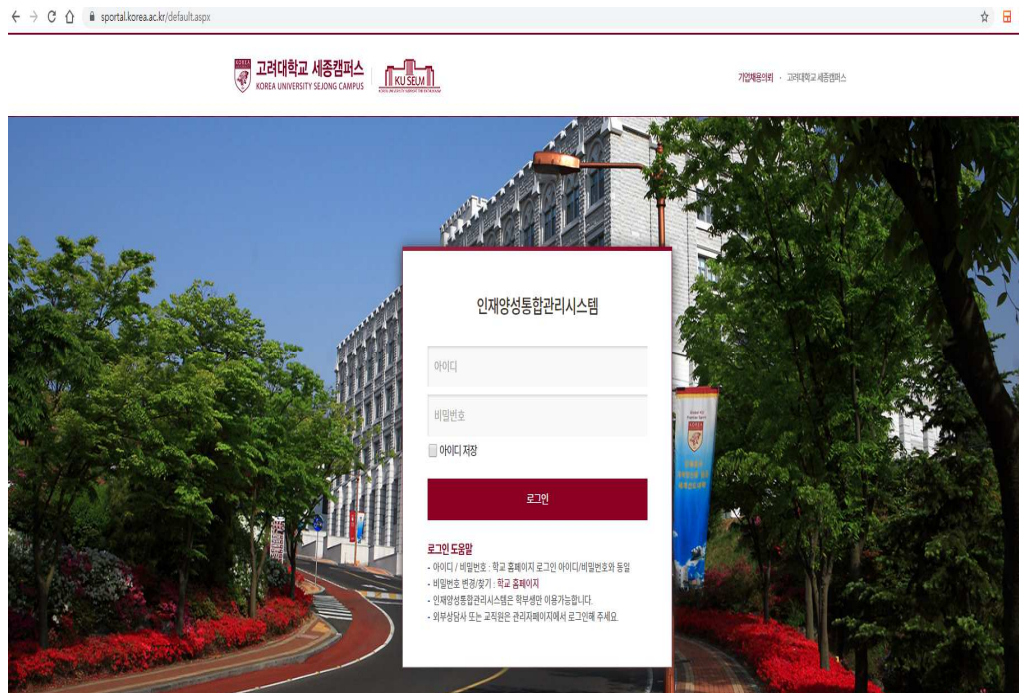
sportal.korea.ac.kr/default.aspx

고려대학교 세종캠퍼스
KOREA UNIVERSITY SEJONG CAMPUS

KU SEUM

기업채용의뢰 · 고려대학교 세종캠퍼스

인재양성통합관리시스템

아이디

비밀번호

아이디 저장

로그인

로그인 도움말
- 아이디 / 비밀번호 : 학교 홈페이지 로그인 아이디/비밀번호와 동일
- 비밀번호 변경/찾기 : 학교 홈페이지
- 인재양성통합관리시스템은 학부생만 이용가능합니다.
- 외부상담사 또는 교직원은 관리자페이지에서 로그인해 주세요.